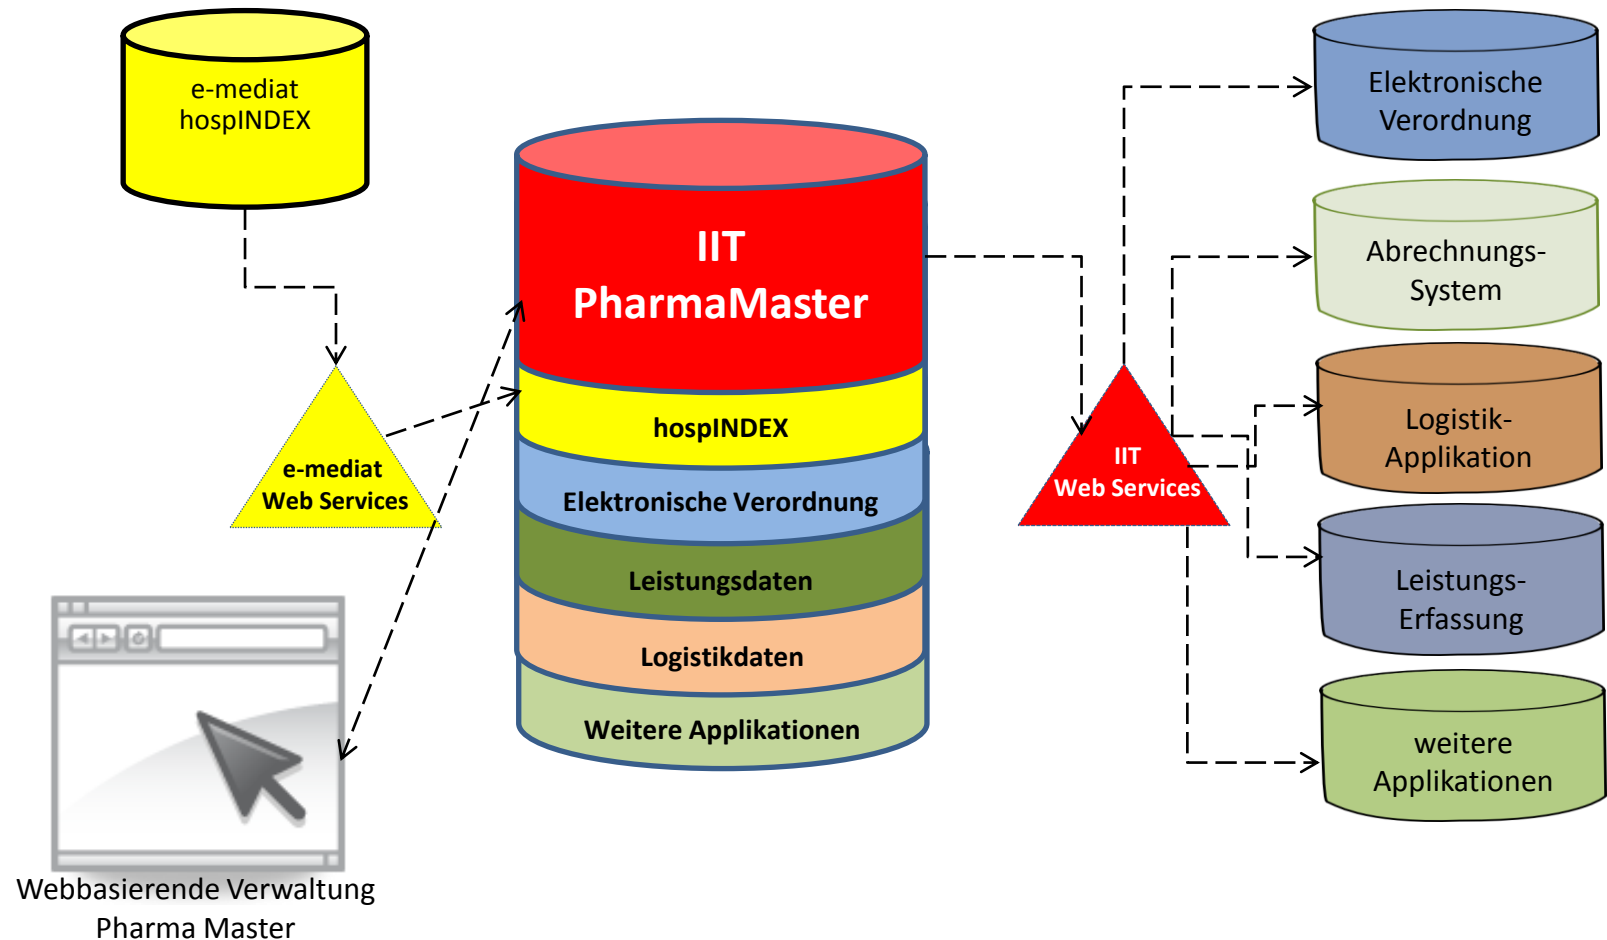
e-mediat hospINDEX

e-mediat Web Services

Webbasierende Verwaltung Pharma Master

IIT PharmaMaster

hospINDEX

Elektronische Verordnung

Leistungsdaten

Logistikdaten

Weitere Applikationen

IIT Web Services

Elektronische Verordnung

Abrechnungs-System

Logistik-Applikation

Leistungs-Erfassung

weitere Applikationen